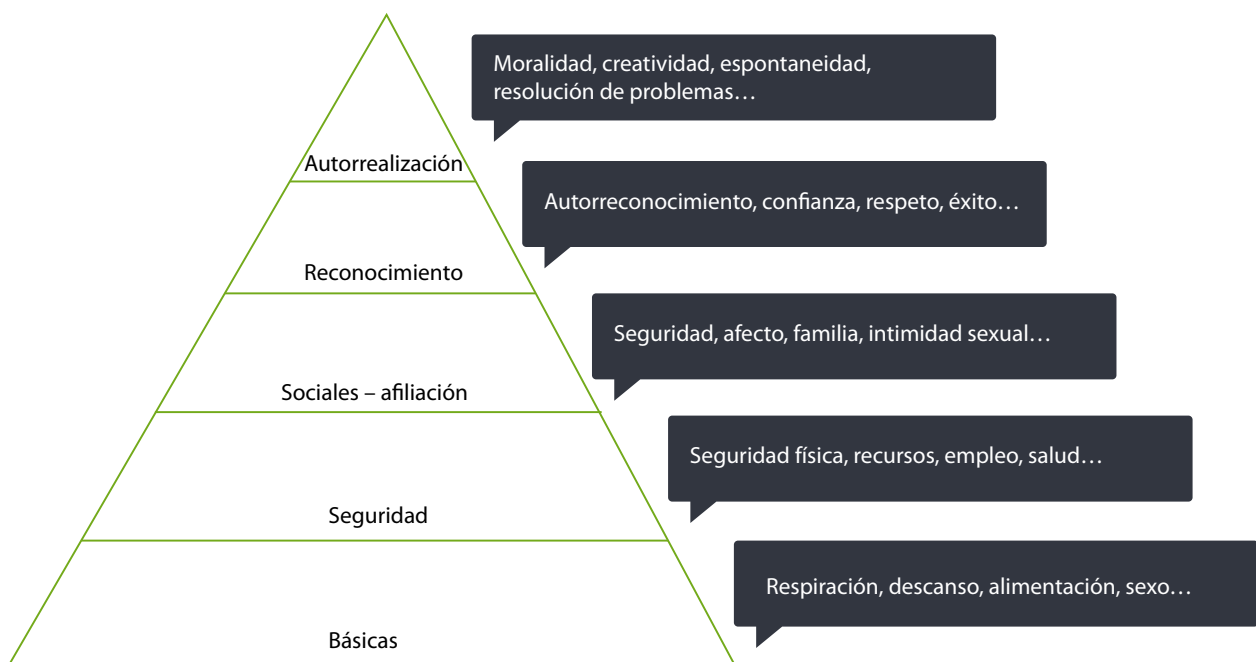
Moralidad, creatividad, espontaneidad, resolución de problemas…

Autorrealización

Autorreconocimiento, confianza, respeto, éxito…

Reconocimiento

Seguridad, afecto, familia, intimidad sexual…

Sociales – afiliación

Seguridad física, recursos, empleo, salud…

Seguridad

Respiración, descanso, alimentación, sexo…

Básicas